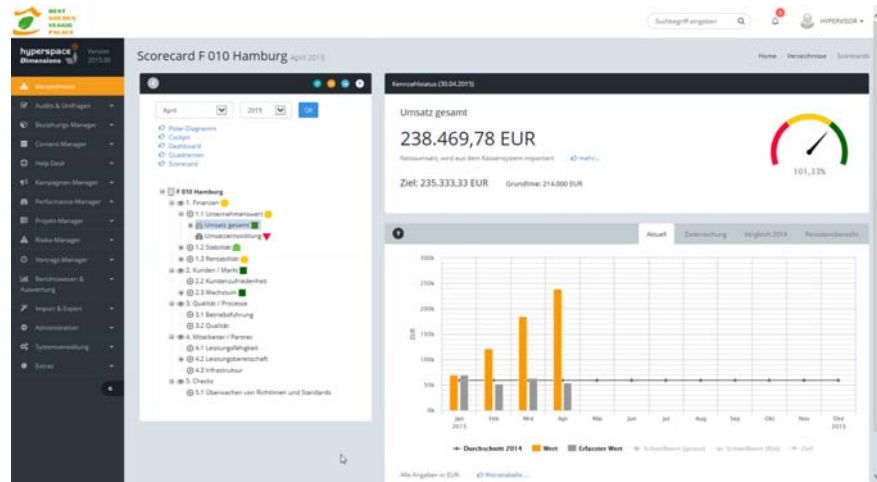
BEST GOLDEN VEGGIE PALACE

Suchbegriff eingeben

HYPERVISOR

hyperspace Dimensions

Version 2015.00

Verzeichnisse

Audits & Umfragen

Beziehungs-Manager

Content-Manager

Help Desk

Kampagnen-Manager

Performance-Manager

Projekt-Manager

Risiko-Manager

Vertrags-Manager

Berichtswesen & Auswertung

Import & Export

Administration

Systemverwaltung

Extras

Scorecard F 010 Hamburg April 2015

Home / Verzeichnisse / Scorecards

April 2015 OK

Polar-Diagramm
Cockpit
Dashboard
Quadranten
Scorecard

F 010 Hamburg
1. Finanzen
1.1 Unternehmenswert
Umsatz gesamt
Umsatzentwicklung
1.2 Stabilität
1.3 Rentabilität
2. Kunden / Markt
2.2 Kundenzufriedenheit
2.3 Wachstum
3. Qualität / Prozesse
3.1 Betriebsführung
3.2 Qualität
4. Mitarbeiter / Partner
4.1 Leistungsfähigkeit
4.2 Leistungsbereitschaft
4.3 Infrastruktur
5. Checks
5.1 Überwachen von Richtlinien und Standards

Kennzahlstatus (30.04.2015)

Umsatz gesamt

238.469,78 EUR

Nettoumsatz, wird aus dem Kassensystem importiert   mehr...

101,33%

Ziel: 235.333,33 EUR   Grundlinie: 214.000 EUR

Aktuell   Datenreihe   Vergleich 2014   Periodenübersicht

300k
250k
200k
150k
100k
50k
0k

EUR

Jan 2015   Feb   Mrz   Apr   Mai   Jun   Jul   Aug   Sep   Okt   Nov   Dez 2015

Durchschnitt 2014   Wert   Erfasster Wert   Schwellwert (gesamt)   Schwellwert (Rot)   Ziel

Alle Angaben in EUR.   Wertetabelle ...